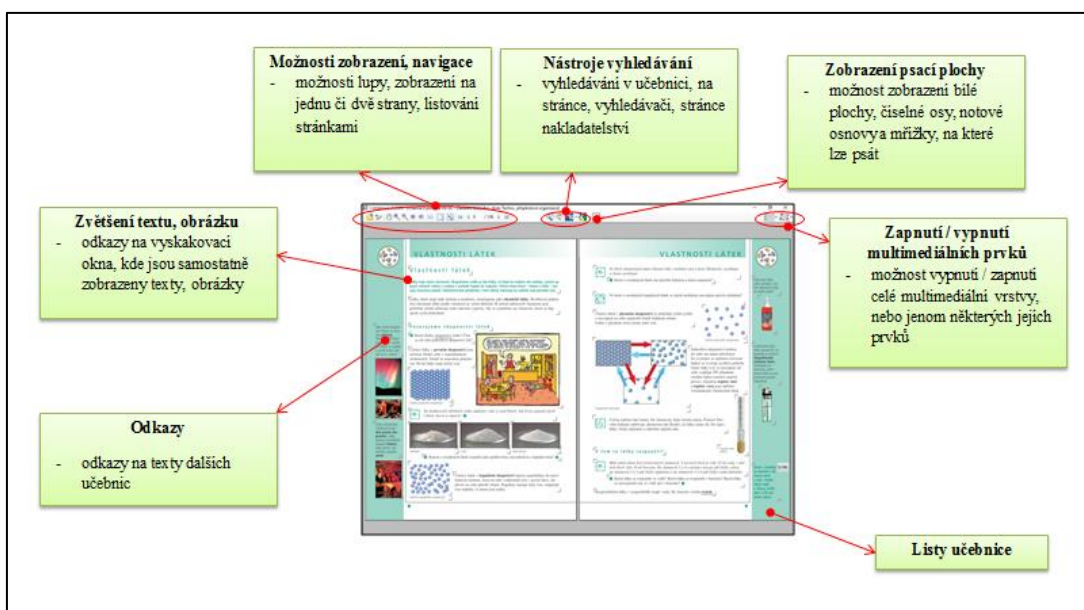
**Možnosti zobrazení, navigace**
- možnosti lupy, zobrazení na jednu či dvě strany, listování stránkami

**Nástroje vyhledávání**
- vyhledávání v učebnici, na stránce, vyhledávači, stránce nakladatelství

**Zobrazení psací plochy**
- možnost zobrazení bílé plochy, číselné osy, notové osnovy a mřížky, na které lze psát

**Zvětšení textu, obrázku**
- odkazy na vyskakovací okna, kde jsou samostatně zobrazeny texty, obrázky

**Zapnutí / vypnutí multimediálních prvků**
- možnost vypnutí / zapnutí celé multimediální vrstvy, nebo jenom některých jejích prvků

VLASTNOSTI LÁTEK

VLASTNOSTI LÁTEK

Vlastnosti látek

**Odkazy**
- odkazy na texty dalších učebnic

**Listy učebnice**